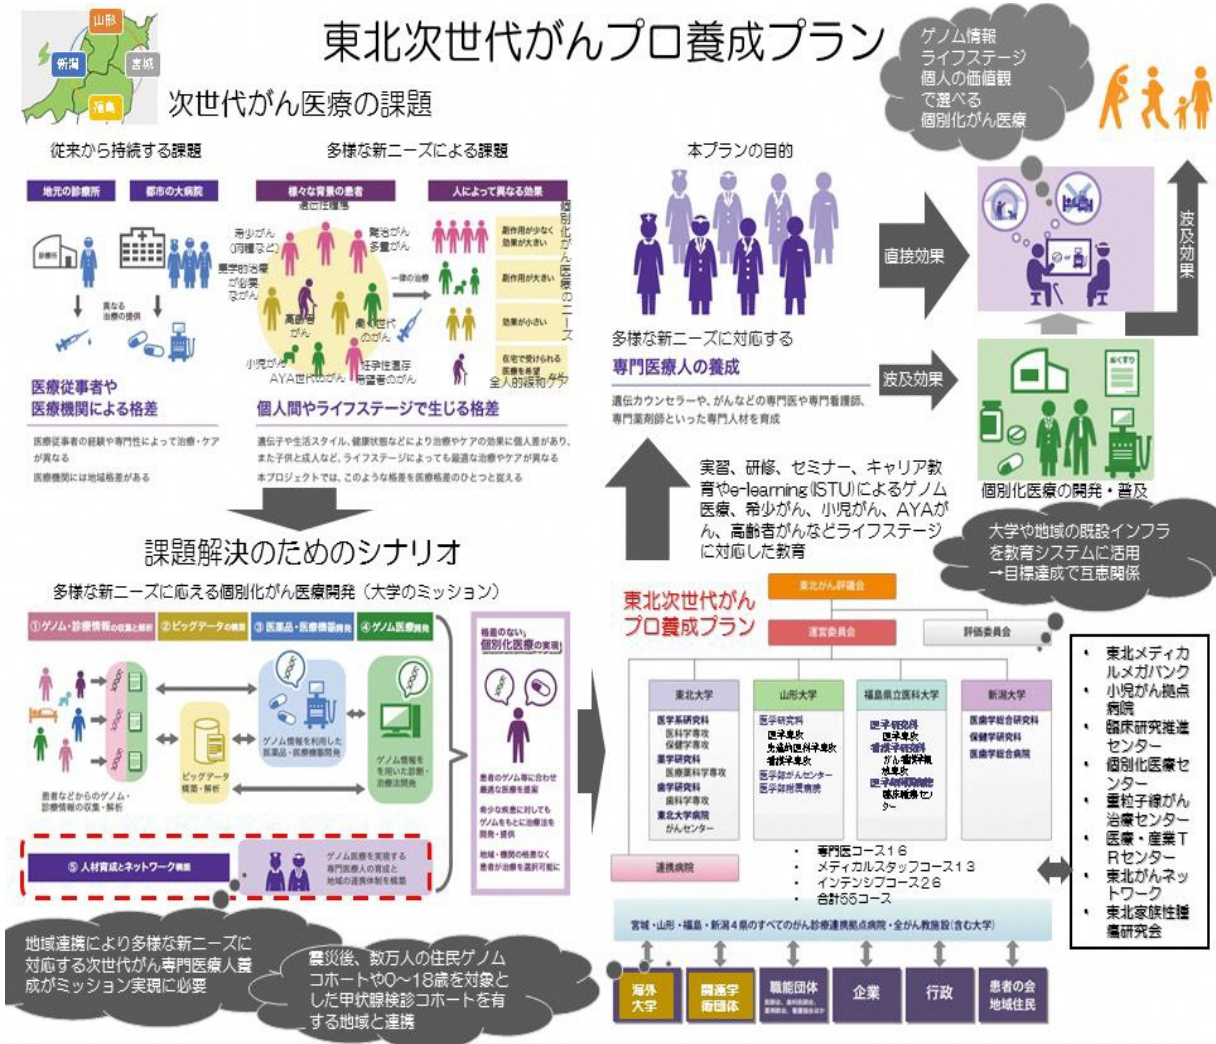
山形
新潟
宮城
福島

東北次世代がんプロ養成プラン

次世代がん医療の課題

ゲノム情報
ライフステージ
個人の価値観
で選べる
個別化がん医療

従来から持続する課題

多様な新ニーズによる課題

地元の診療所
都市の大病院

異なる治療の提供

医療従事者や医療機関による格差

医療従事者の経験や専門性によって治療・ケアが異なる
医療機関には地域格差がある

様々な背景の患者
人によって異なる効果

希少がん（肉腫など）
薬学的治療が必要ながん
難治がん
多重がん
高齢者がん
働く世代のがん
小児がん
AYA世代のがん
妊孕性温存希望者のがん
一律の治療
副作用が少なく効果が大きい
副作用が大きい
効果が小さい
在宅で受けられる医療を希望
全人的緩和ケア
個別化がん医療のニーズ

個人間やライフステージで生じる格差

遺伝子や生活スタイル、健康状態などにより治療やケアの効果に個人差があり、また子供と成人など、ライフステージによっても最適な治療やケアが異なる
本プロジェクトでは、このような格差を医療格差のひとつと捉える

本プランの目的

多様な新ニーズに対応する
専門医療人の養成

遺伝カウンセラーや、がんなどの専門医や専門看護師、専門薬剤師といった専門人材を育成

直接効果
波及効果
波及効果

実習、研修、セミナー、キャリア教育やe-learning(ISTU)によるゲノム医療、希少がん、小児がん、AYAがん、高齢者がんなどライフステージに対応した教育

個別化医療の開発・普及

大学や地域の既設インフラを教育システムに活用
→目標達成で互恵関係

課題解決のためのシナリオ

多様な新ニーズに応える個別化がん医療開発（大学のミッション）

①ゲノム・診療情報の収集と解析
②ビッグデータの構築
③医薬品・医療機器開発
④ゲノム医療開発

患者などからのゲノム・診療情報の収集・解析
ビッグデータ構築・解析
ゲノム情報を利用した医薬品・医療機器開発
ゲノム情報を用いた診断・治療法開発

格差のない個別化医療の実現

患者のゲノム等に合わせ最適な医療を提案
希少な疾患に対してもゲノムをもとに治療法を開発・提供
地域・機関の格差なく患者が治療を選択可能に

⑤人材育成とネットワーク構築

ゲノム医療を実現する専門医療人の育成と地域の連携体制を構築

地域連携により多様な新ニーズに対応する次世代がん専門医療人養成がミッション実現に必要

震災後、数万人の住民ゲノムコホートや0〜18歳を対象とした甲状腺検診コホートを有する地域と連携

東北次世代がんプロ養成プラン

東北がん評価会
運営委員会
評価委員会

東北大学
医学系研究科
医科学専攻
保健学専攻
薬学研究科
医療薬科学専攻
歯学研究科
歯科学専攻
東北大学病院
がんセンター

山形大学
医学研究科
医学専攻
先進的医科学専攻
看護学専攻
医学部がんセンター
医学部附属病院

福島県立医科大学
医学研究科
医学専攻
看護学研究科
がん看護学専攻
医学部附属病院
腫瘍センター

新潟大学
医歯学総合研究科
保健学研究科
医歯学総合病院

連携病院

• 専門医コース16
• メディカルスタッフコース13
• インテンシブコース26
• 合計55コース

宮城・山形・福島・新潟４県のすべてのがん診療連携拠点病院・全がん教施設（含む大学）

海外大学
関連学術団体
職能団体
企業
行政
患者の会
地域住民

• 東北メディカルメガバンク
• 小児がん拠点病院
• 臨床研究推進センター
• 個別化医療センター
• 重粒子線がん治療センター
• 医療・産業TRセンター
• 東北がんネットワーク
• 東北家族性腫瘍研究会